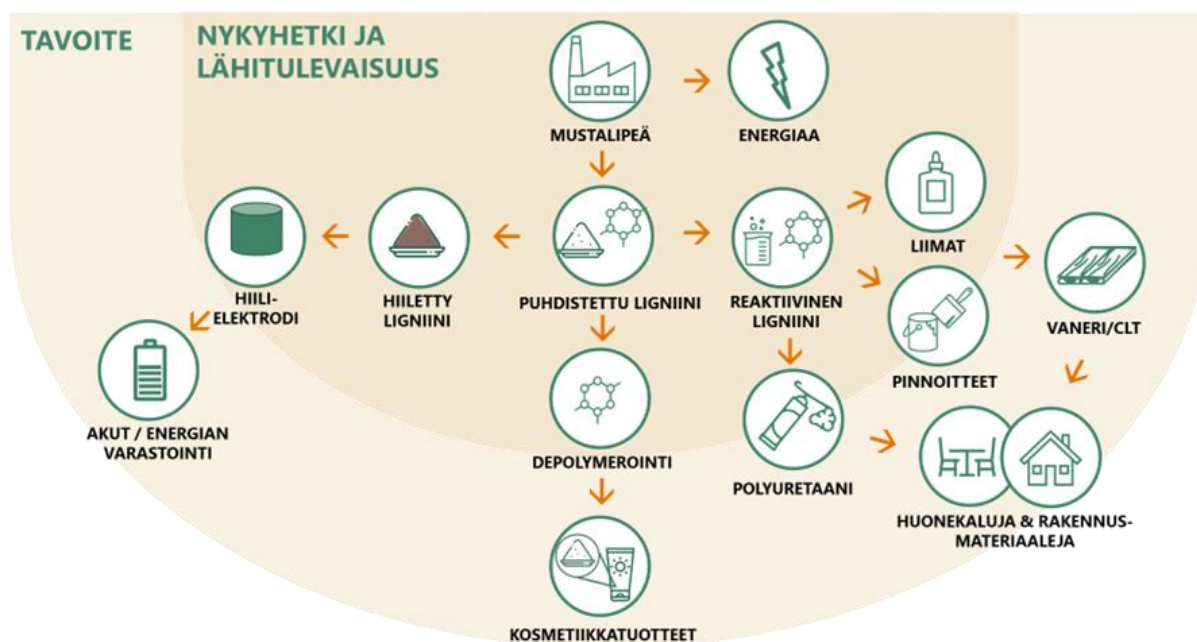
TAVOITE

NYKYHETKI JA LÄHITULEVAISUUS

MUSTALIPEÄ

ENERGIAA

LIIMAT

HIILI-ELEKTRODI

HIILETTY LIGNIINI

PUHDISTETTU LIGNIINI

REAKTIIVINEN LIGNIINI

VANERI/CLT

PINNOITTEET

AKUT / ENERGIAN VARASTOINTI

DEPOLYMEROINTI

POLYURETAANI

HUONEKALUJA & RAKENNUS-MATERIAALEJA

KOSMETIIKKATUOTTEET